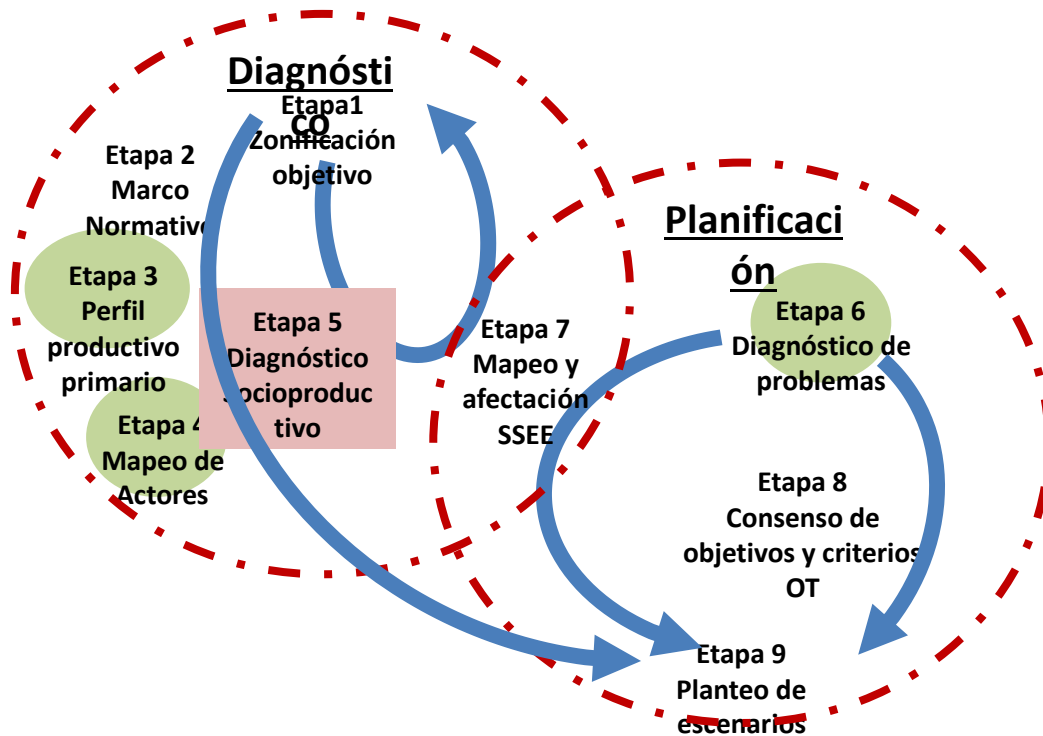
Diagnósti co

Etapa1 Zonificación objetivo

Etapa 2 Marco Normativo

Etapa 3 Perfil productivo primario

Etapa 4 Mapeo de Actores

Etapa 5 Diagnóstico Socioproductivo

Etapa 7 Mapeo y afectación SSEE

Planificaci ón

Etapa 6 Diagnóstico de problemas

Etapa 8 Consenso de objetivos y criterios OT

Etapa 9 Planteo de escenarios